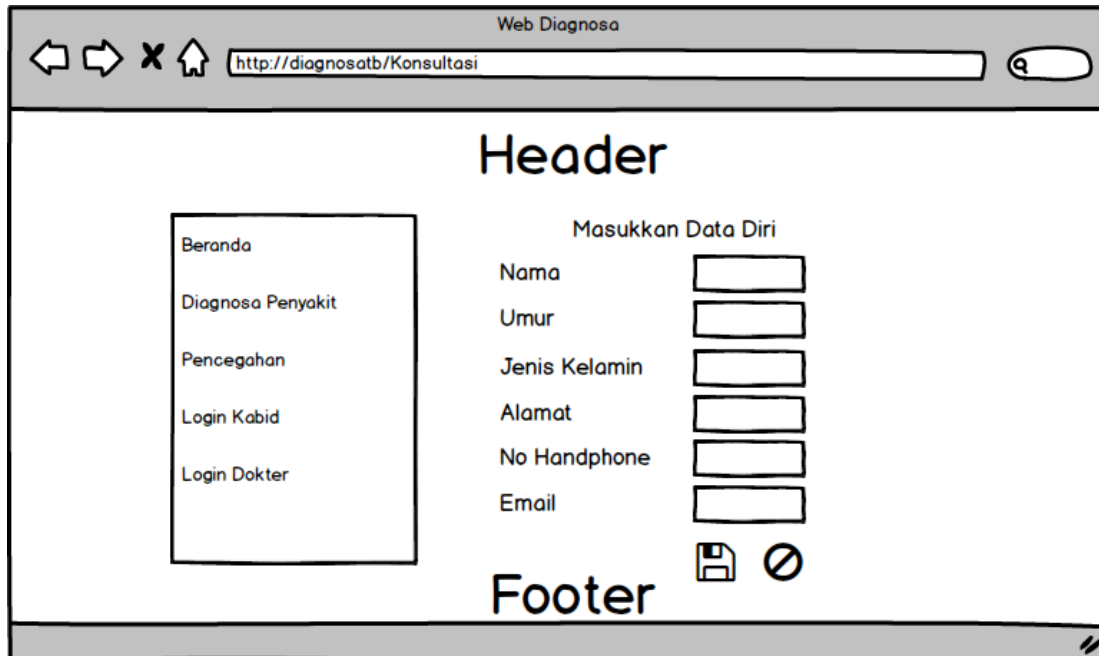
Web Diagnosa

http://diagnosatb/Konsultasi

Header

Beranda

Diagnosa Penyakit

Pencegahan

Login Kabid

Login Dokter

Masukkan Data Diri

Nama

Umur

Jenis Kelamin

Alamat

No Handphone

Email

Footer